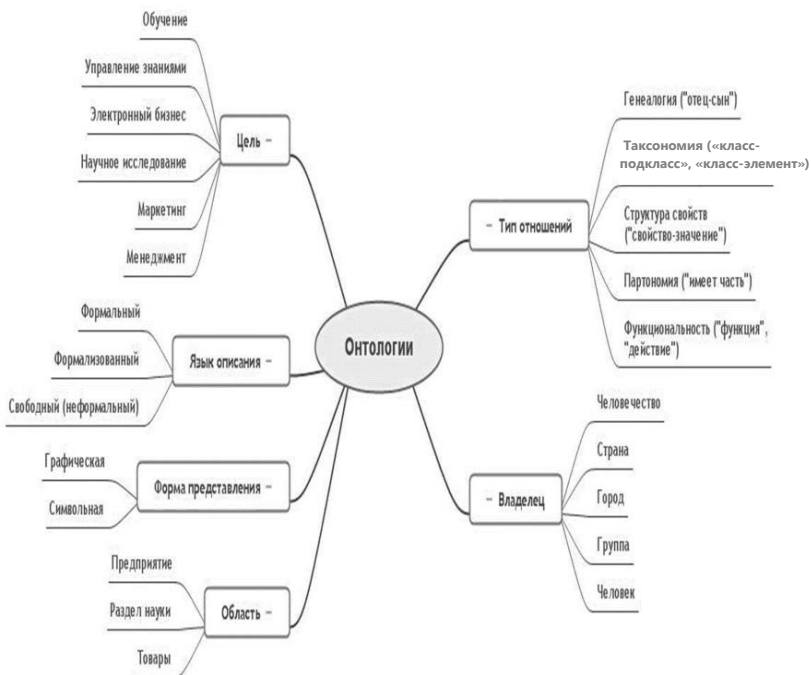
Онтологии

Цель –

Обучение

Управление знаниями

Электронный бизнес

Научное исследование

Маркетинг

Менеджмент

Язык описания –

Формальный

Формализованный

Свободный (неформальный)

Форма представления –

Графическая

Символьная

Область –

Предприятие

Раздел науки

Товары

– Тип отношений

Генеалогия ("отец-сын")

Таксономия («класс-подкласс», «класс-элемент»)

Структура свойств ("свойство-значение")

Партономия ("имеет часть")

Функциональность ("функция", "действие")

– Владелец

Человечество

Страна

Город

Группа

Человек